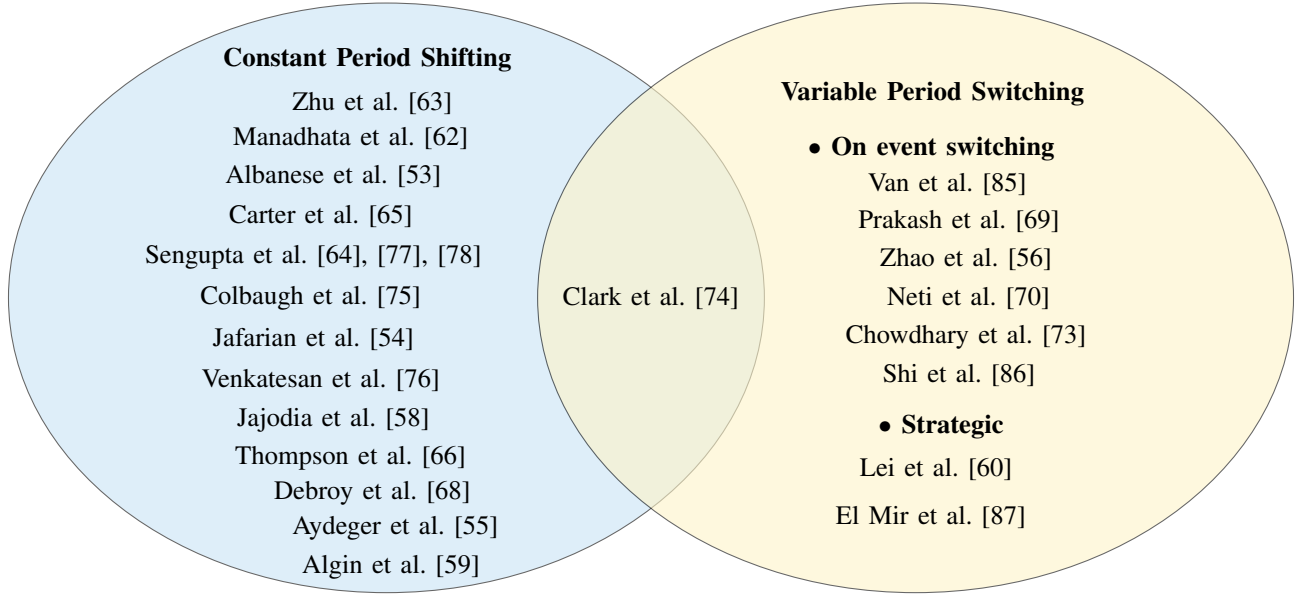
Constant Period Shifting

Zhu et al. [63]
Manadhata et al. [62]
Albanese et al. [53]
Carter et al. [65]
Sengupta et al. [64], [77], [78]
Colbaugh et al. [75]
Jafarian et al. [54]
Venkatesan et al. [76]
Jajodia et al. [58]
Thompson et al. [66]
Debroy et al. [68]
Aydeger et al. [55]
Algin et al. [59]

Clark et al. [74]

Variable Period Switching

• On event switching
Van et al. [85]
Prakash et al. [69]
Zhao et al. [56]
Neti et al. [70]
Chowdhary et al. [73]
Shi et al. [86]

• Strategic
Lei et al. [60]
El Mir et al. [87]